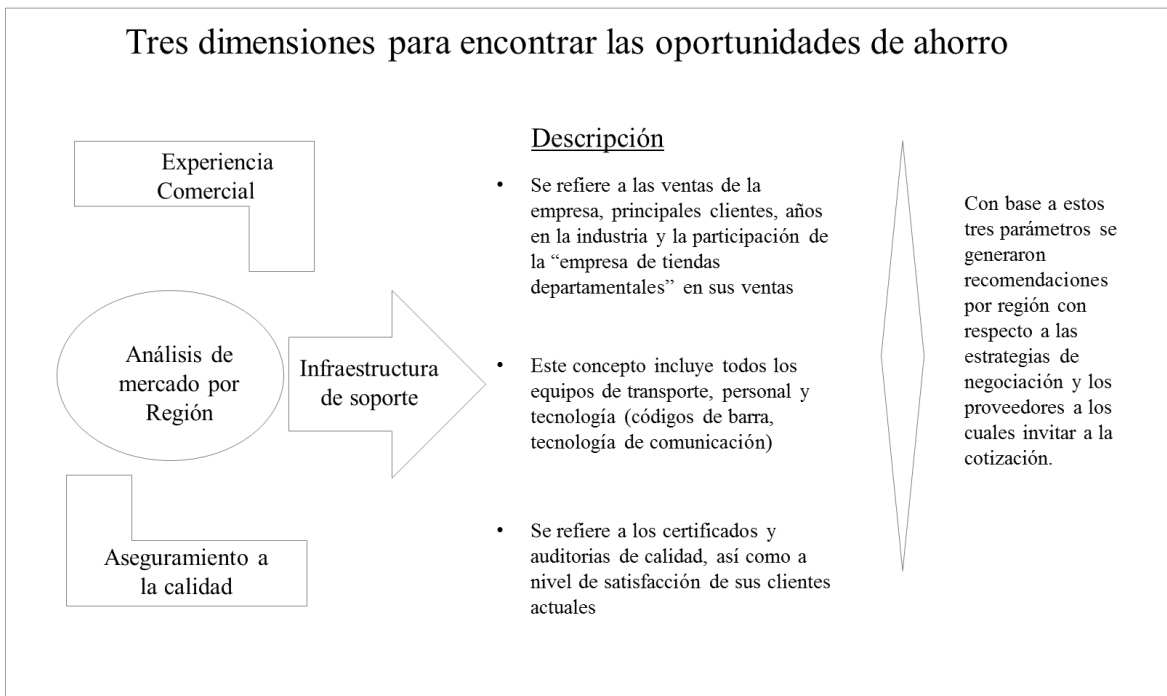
Tres dimensiones para encontrar las oportunidades de ahorro

Experiencia Comercial

Análisis de mercado por Región

Infraestructura de soporte

Aseguramiento a la calidad

Descripción

• Se refiere a las ventas de la empresa, principales clientes, años en la industria y la participación de la "empresa de tiendas departamentales" en sus ventas

• Este concepto incluye todos los equipos de transporte, personal y tecnología (códigos de barra, tecnología de comunicación)

• Se refiere a los certificados y auditorias de calidad, así como a nivel de satisfacción de sus clientes actuales

Con base a estos tres parámetros se generaron recomendaciones por región con respecto a las estrategias de negociación y los proveedores a los cuales invitar a la cotización.